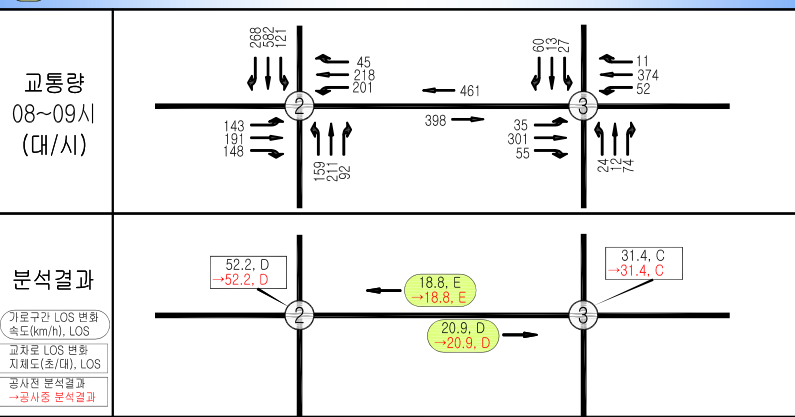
교통량
08~09시
(대/시)

268
582
121

45
218
201

60
13
27

11
374
52

461

143
191
148

398

35
301
55

159
211
92

24
12
74

2

3

분석결과

가로구간 LOS 변화
속도(km/h), LOS

교차로 LOS 변화
지체도(초/대), LOS

공사전 분석결과
→공사중 분석결과

52.2, D
→52.2, D

18.8, E
→18.8, E

31.4, C
→31.4, C

20.9, D
→20.9, D

2

3